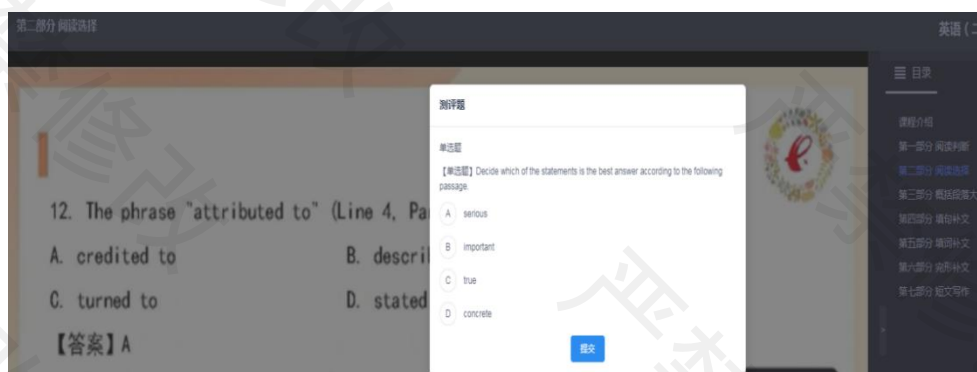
第二部分 阅读选择

英语（二

测评题

单选题

【单选题】Decide which of the statements is the best answer according to the following passage.

A serious

B important

C true

D concrete

提交

12. The phrase "attributed to" (Line 4, Pa

A. credited to

B. descri

C. turned to

D. stated

【答案】A

目录

课程介绍

第一部分 阅读判断

第二部分 阅读选择

第三部分 概括段落大

第四部分 填句补文

第五部分 填词补文

第六部分 完形补文

第七部分 短文写作